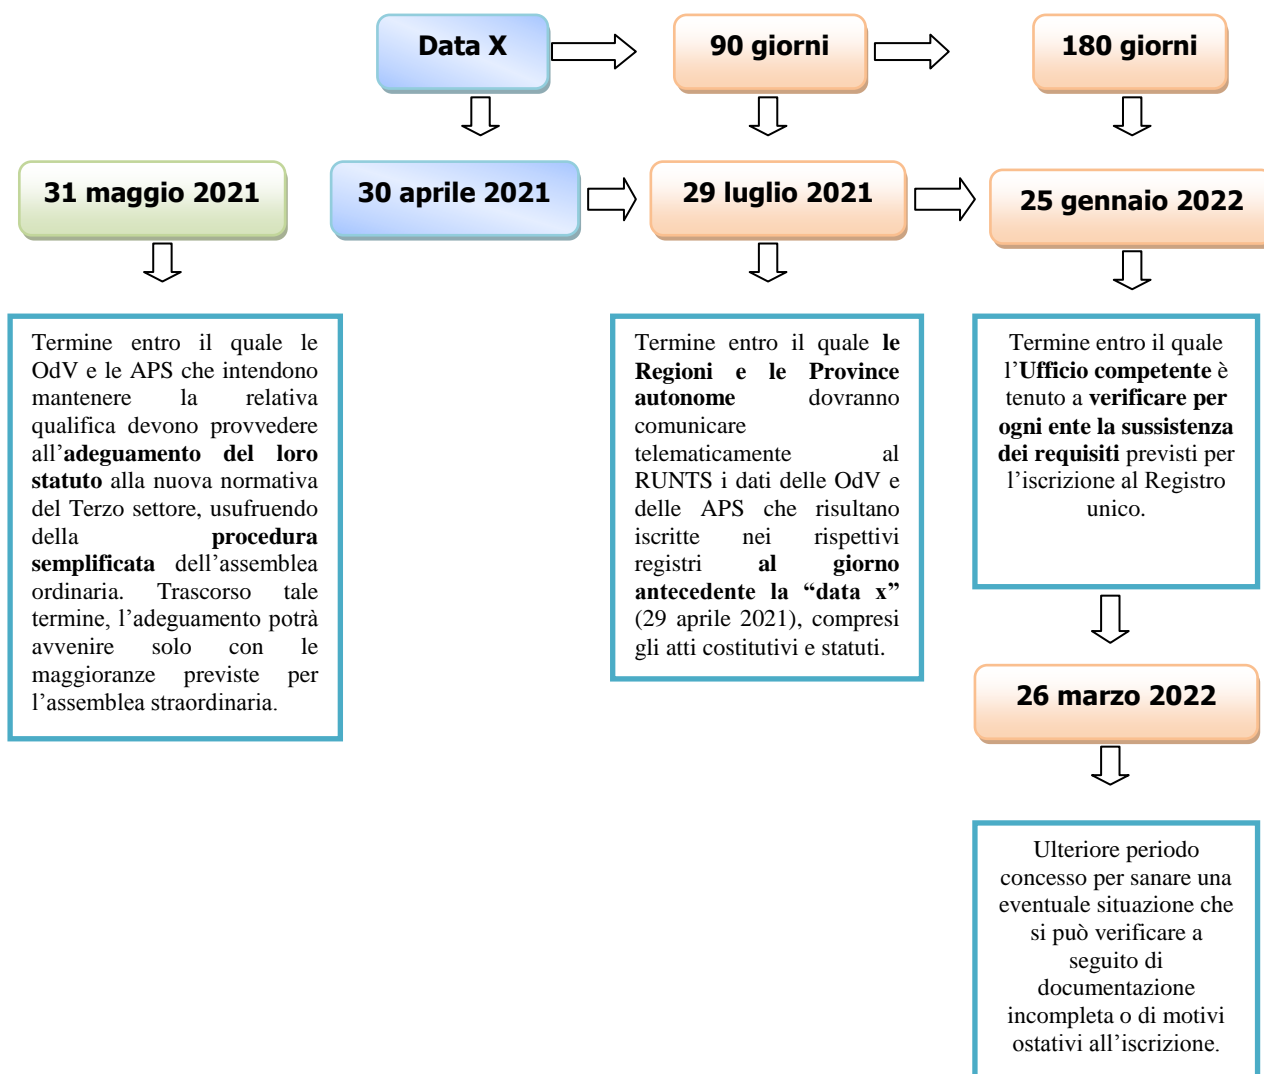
Data X

90 giorni

180 giorni

31 maggio 2021

30 aprile 2021

29 luglio 2021

25 gennaio 2022

Termine entro il quale le OdV e le APS che intendono mantenere la relativa qualifica devono provvedere all'adeguamento del loro statuto alla nuova normativa del Terzo settore, usufruendo della procedura semplificata dell'assemblea ordinaria. Trascorso tale termine, l'adeguamento potrà avvenire solo con le maggioranze previste per l'assemblea straordinaria.

Termine entro il quale le Regioni e le Province autonome dovranno comunicare telematicamente al RUNTS i dati delle OdV e delle APS che risultano iscritte nei rispettivi registri al giorno antecedente la "data x" (29 aprile 2021), compresi gli atti costitutivi e statuti.

Termine entro il quale l'Ufficio competente è tenuto a verificare per ogni ente la sussistenza dei requisiti previsti per l'iscrizione al Registro unico.

26 marzo 2022

Ulteriore periodo concesso per sanare una eventuale situazione che si può verificare a seguito di documentazione incompleta o di motivi ostativi all'iscrizione.